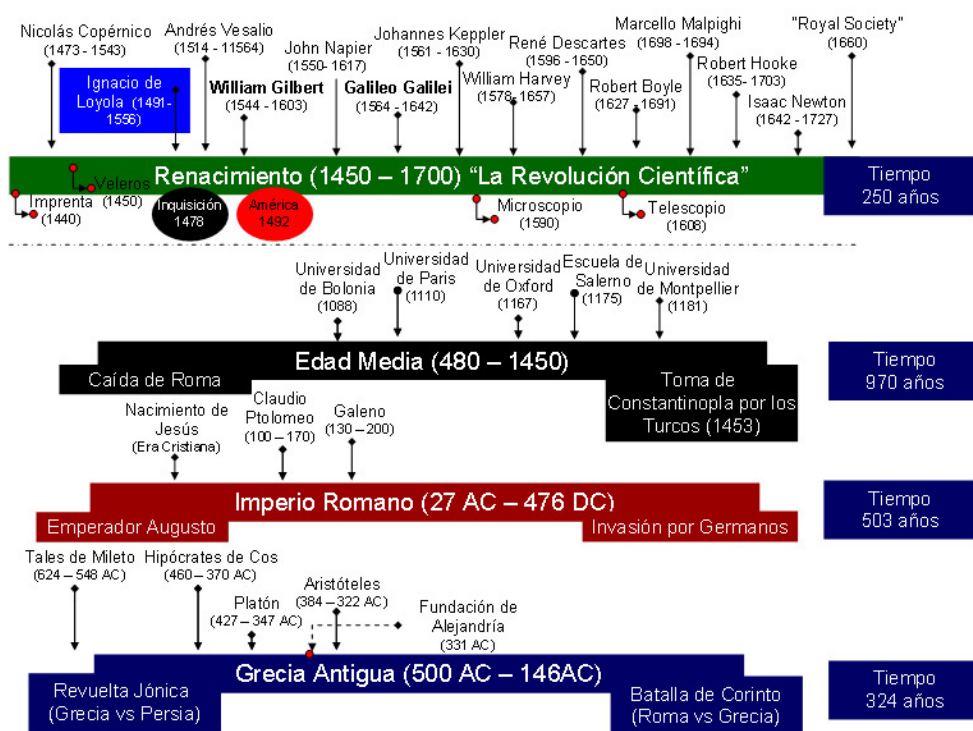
Nicolás Copérnico (1473 - 1543)

Ignacio de Loyola (1491-1556)

Andrés Vesalio (1514 - 11564)

William Gilbert (1544 - 1603)

John Napier (1550- 1617)

Galileo Galilei (1564 - 1642)

Johannes Keppler (1561 - 1630)

William Harvey (1578 - 1657)

René Descartes (1596 - 1650)

Robert Boyle (1627 - 1691)

Marcello Malpighi (1698 - 1694)

Robert Hooke (1635 - 1703)

Isaac Newton (1642 - 1727)

"Royal Society" (1660)

Renacimiento (1450 – 1700) "La Revolución Científica"

Tiempo 250 años

Imprenta (1440)

Veleros (1450)

Inquisición 1478

América 1492

Microscopio (1590)

Telescopio (1608)

Universidad de Bolonia (1088)

Universidad de Paris (1110)

Universidad de Oxford (1167)

Escuela de Salerno (1175)

Universidad de Montpellier (1181)

Edad Media (480 – 1450)

Tiempo 970 años

Caída de Roma

Toma de Constantinopla por los Turcos (1453)

Nacimiento de Jesús (Era Cristiana)

Claudio Ptolomeo (100 – 170)

Galeno (130 – 200)

Imperio Romano (27 AC – 476 DC)

Tiempo 503 años

Emperador Augusto

Invasión por Germanos

Tales de Mileto (624 – 548 AC)

Hipócrates de Cos (460 – 370 AC)

Platón (427 – 347 AC)

Aristóteles (384 – 322 AC)

Fundación de Alejandría (331 AC)

Grecia Antigua (500 AC – 146AC)

Tiempo 324 años

Revuelta Jónica (Grecia vs Persia)

Batalla de Corinto (Roma vs Grecia)